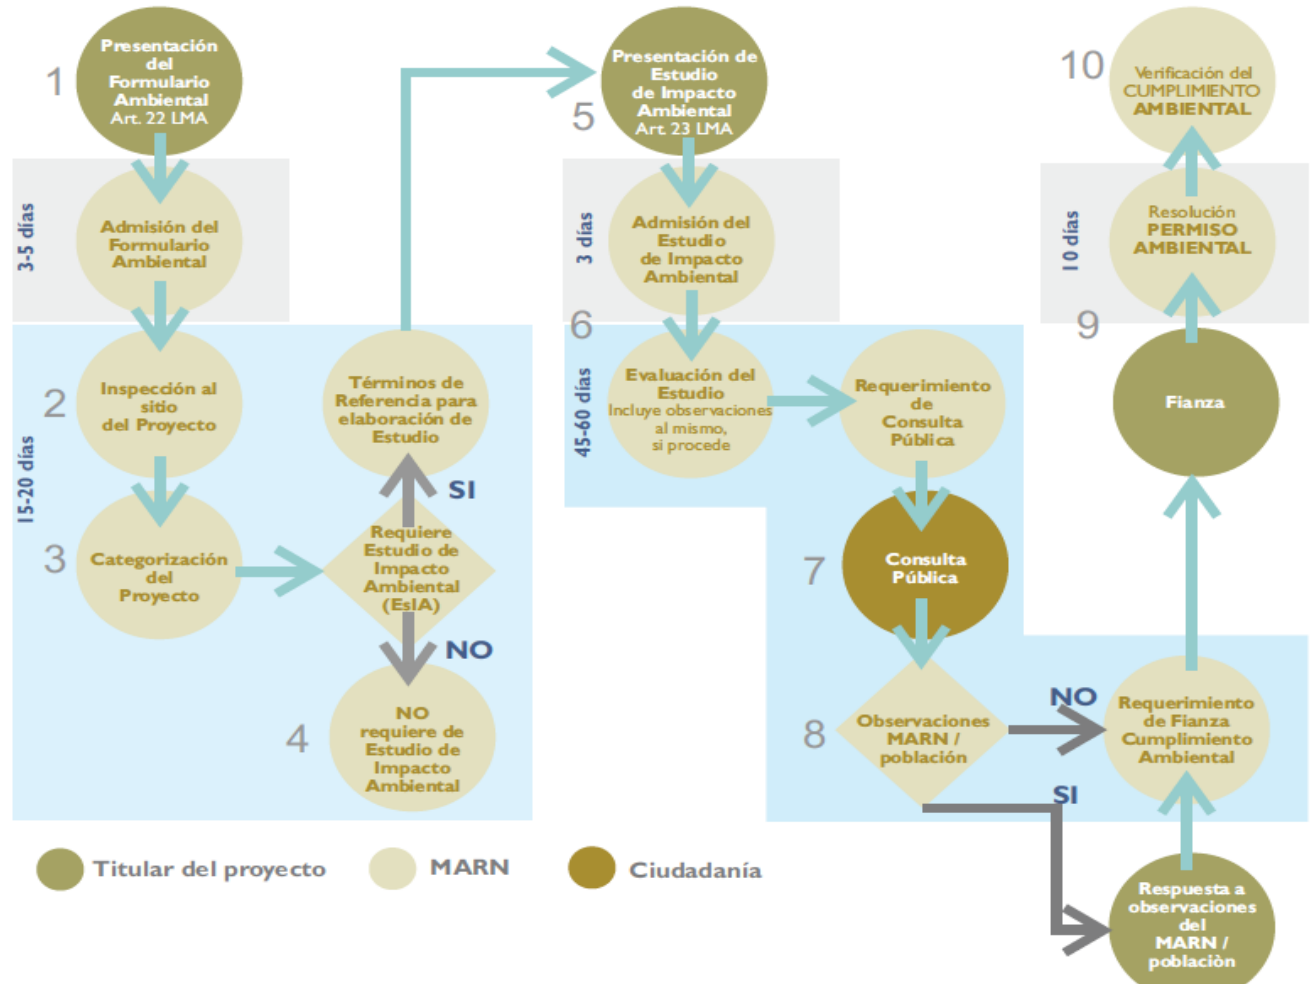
1
Presentación del Formulario Ambiental
Art. 22 LMA

3-5 días
Admisión del Formulario Ambiental

15-20 días
2
Inspección al sitio del Proyecto

3
Categorización del Proyecto

Requiere Estudio de Impacto Ambiental (EsIA)

SI
Términos de Referencia para elaboración de Estudio

NO
4
NO requiere de Estudio de Impacto Ambiental

5
Presentación de Estudio de Impacto Ambiental
Art 23 LMA

3 días
Admisión del Estudio de Impacto Ambiental

6
45-60 días
Evaluación del Estudio
Incluye observaciones al mismo, si procede

Requerimiento de Consulta Pública

7
Consulta Pública

8
Observaciones MARN / población

NO
Requerimiento de Fianza Cumplimiento Ambiental

SI
Respuesta a observaciones del MARN / poblaciòn

Fianza

9
10 días
Resolución PERMISO AMBIENTAL

10
Verificación del CUMPLIMIENTO AMBIENTAL

Titular del proyecto
MARN
Ciudadanía